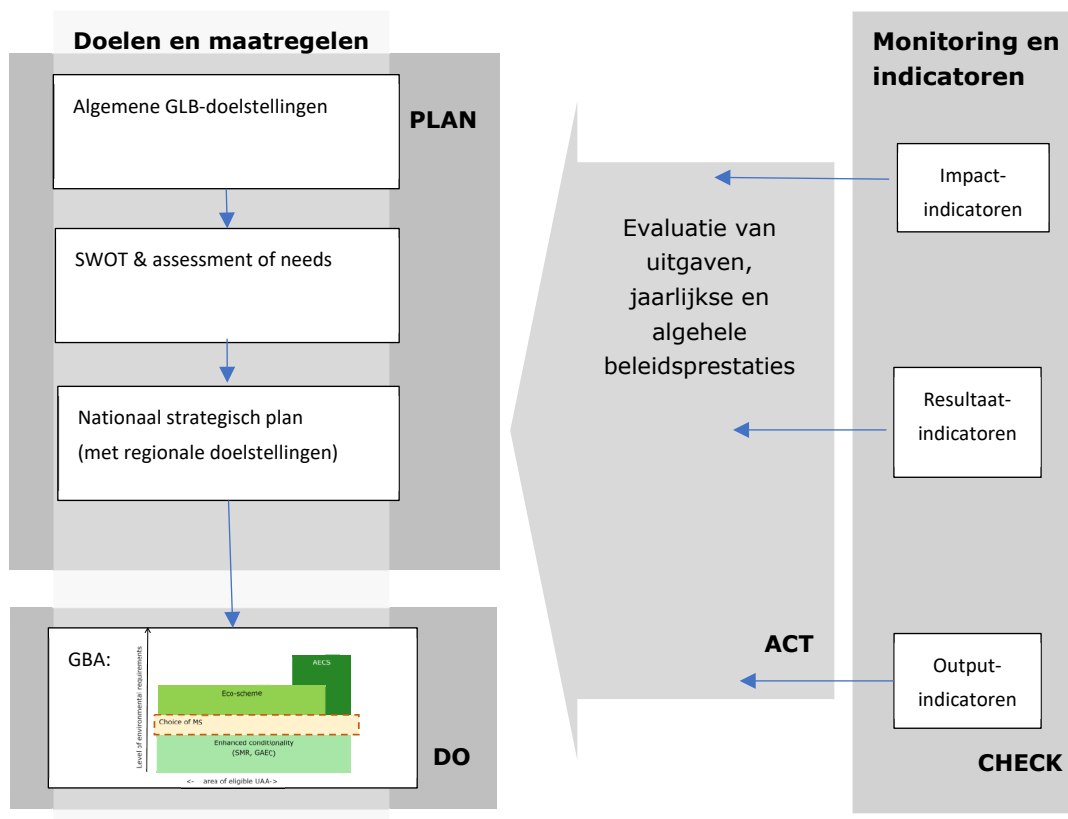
Doelen en maatregelen

Algemene GLB-doelstellingen

PLAN

SWOT & assessment of needs

Nationaal strategisch plan
(met regionale doelstellingen)

GBA:

Level of environmental requirements

AECS

Eco-scheme

Choice of MS

Enhanced conditionality
(SMR, GAEC)

<- area of eligible UAA->

DO

Evaluatie van uitgaven, jaarlijkse en algehele beleidsprestaties

ACT

Monitoring en indicatoren

Impact-indicatoren

Resultaat-indicatoren

Output-indicatoren

CHECK